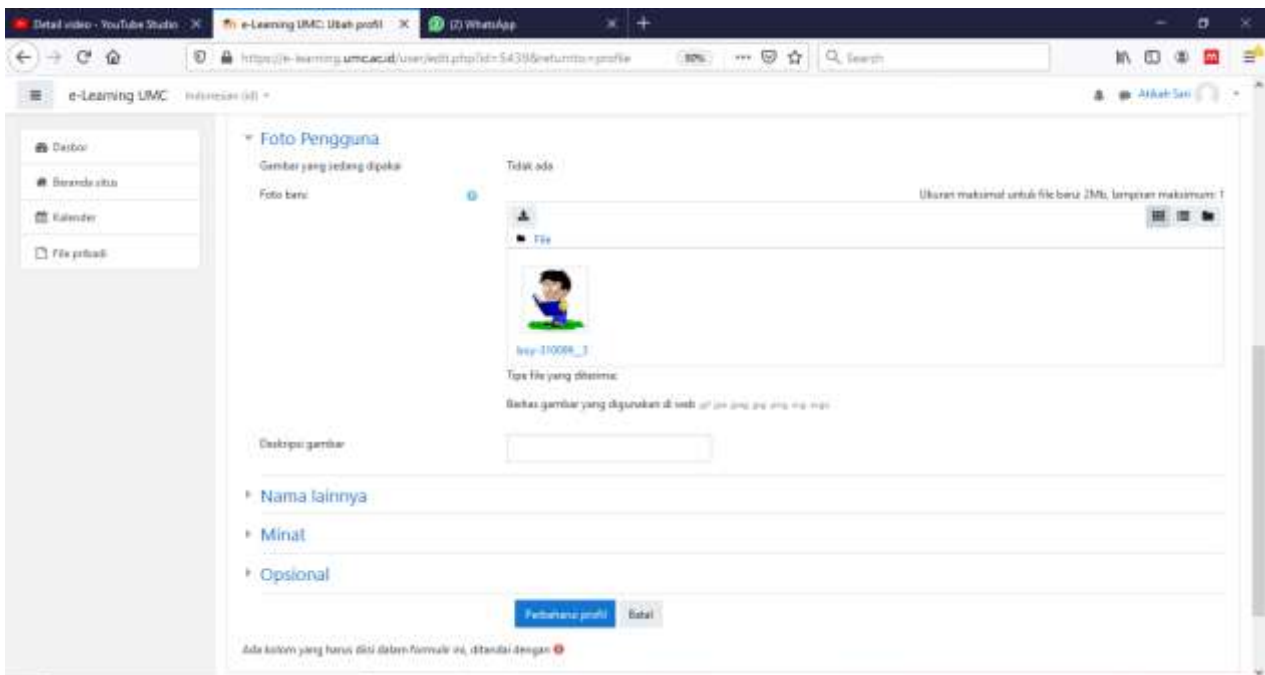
Detail video - YouTube Studio
e-Learning UMC: Ubah profil
(2) WhatsApp

https://e-learning.umc.ac.id/user/edit.php?id=5439&returnto=profile
80%
Search

e-Learning UMC Indonesian (id)
Atikah Sari

Dasbor
Beranda situs
Kalender
File pribadi

Foto Pengguna

Gambar yang sedang dipakai
Tidak ada

Foto baru
Ukuran maksimal untuk file baru: 2Mb, lampiran maksimum: 1

File

boy-310089_1

Tipe file yang diterima:

Berkas gambar yang digunakan di web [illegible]

Deskripsi gambar

Nama lainnya

Minat

Opsional

Perbaharui profil
Batal

Ada kolom yang harus diisi dalam formulir ini, ditandai dengan